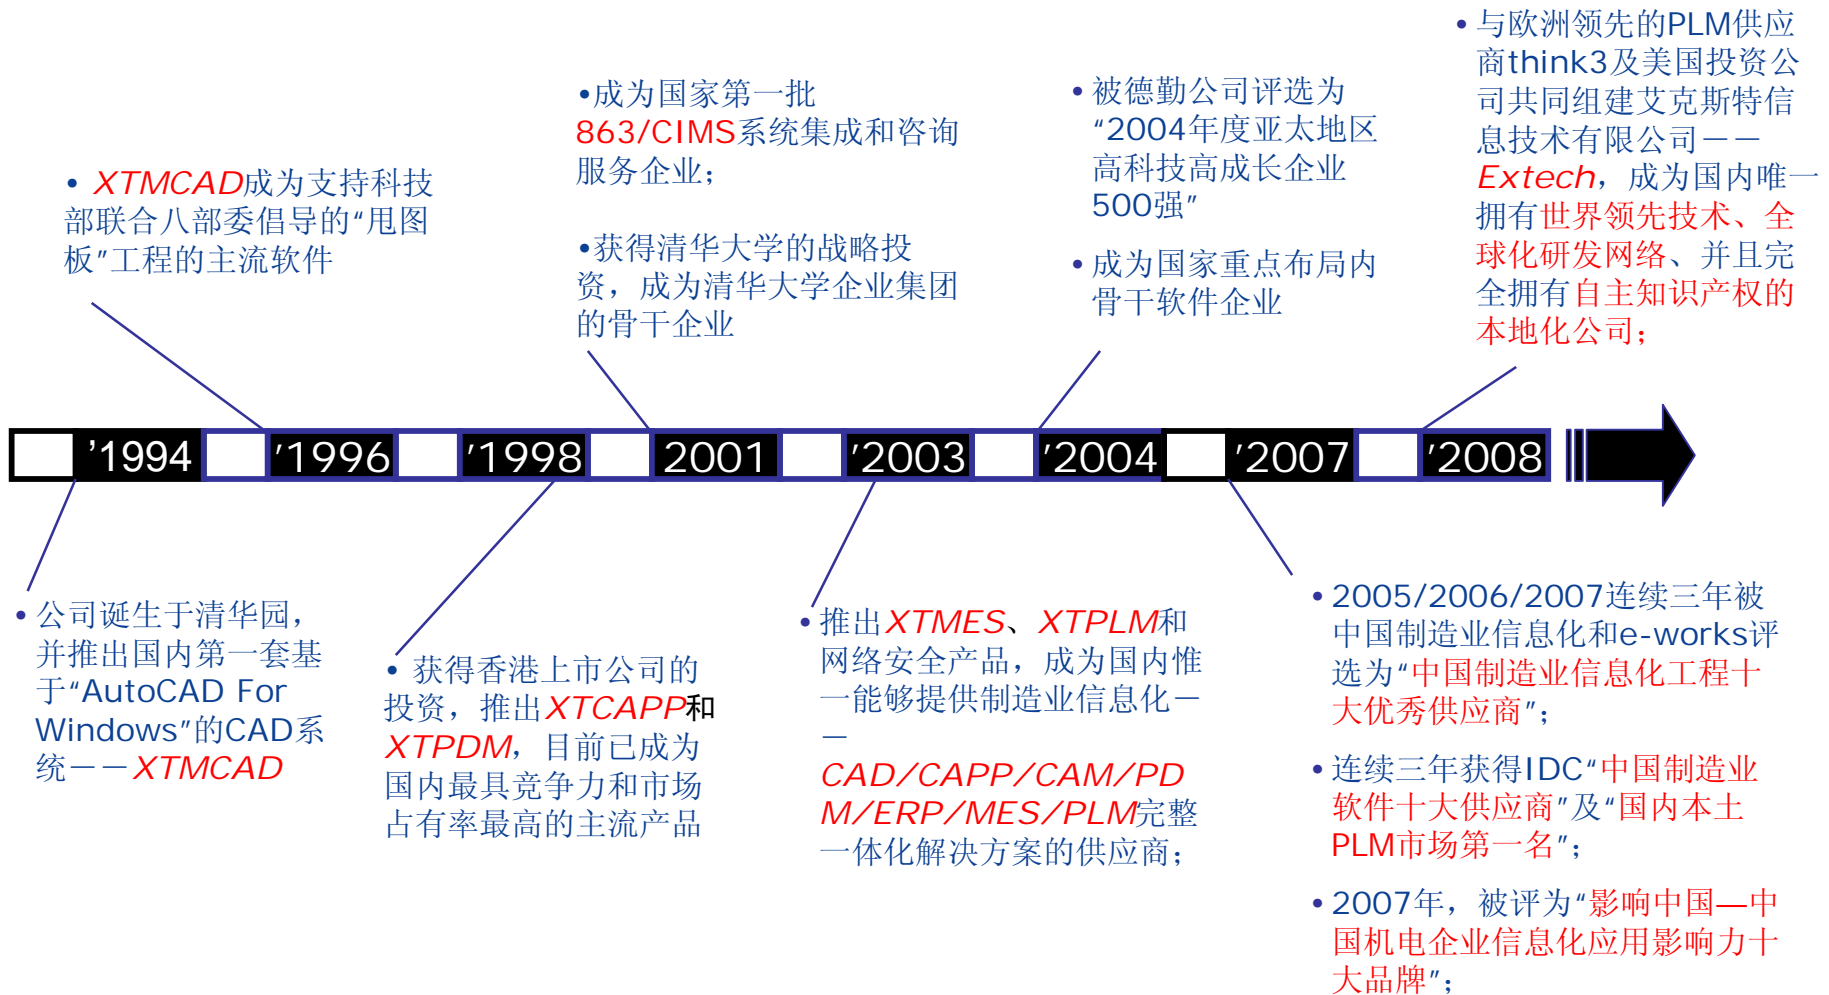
• 与欧洲领先的PLM供应商think3及美国投资公司共同组建艾克斯特信息技术有限公司——Extech，成为国内唯一拥有世界领先技术、全球化研发网络、并且完全拥有自主知识产权的本地化公司；

•成为国家第一批863/CIMS系统集成和咨询服务企业；

• 被德勤公司评选为“2004年度亚太地区高科技高成长企业500强”

• XTMCAD成为支持科技部联合八部委倡导的“甩图板”工程的主流软件

•获得清华大学的战略投资，成为清华大学企业集团的骨干企业

• 成为国家重点布局内骨干软件企业

'1994 '1996 '1998 2001 '2003 '2004 '2007 '2008

• 公司诞生于清华园，并推出国内第一套基于“AutoCAD For Windows”的CAD系统——XTMCAD

• 获得香港上市公司的投资，推出XTCAPP和XTPDM，目前已成为国内最具竞争力和市场占有率最高的主流产品

• 推出XTMES、XTPLM和网络安全产品，成为国内惟一能够提供制造业信息化——CAD/CAPP/CAM/PDM/ERP/MES/PLM完整一体化解决方案的供应商；

• 2005/2006/2007连续三年被中国制造业信息化和e-works评选为“中国制造业信息化工程十大优秀供应商”；

• 连续三年获得IDC“中国制造业软件十大供应商”及“国内本土PLM市场第一名”；

• 2007年，被评为“影响中国—中国机电企业信息化应用影响力十大品牌”；